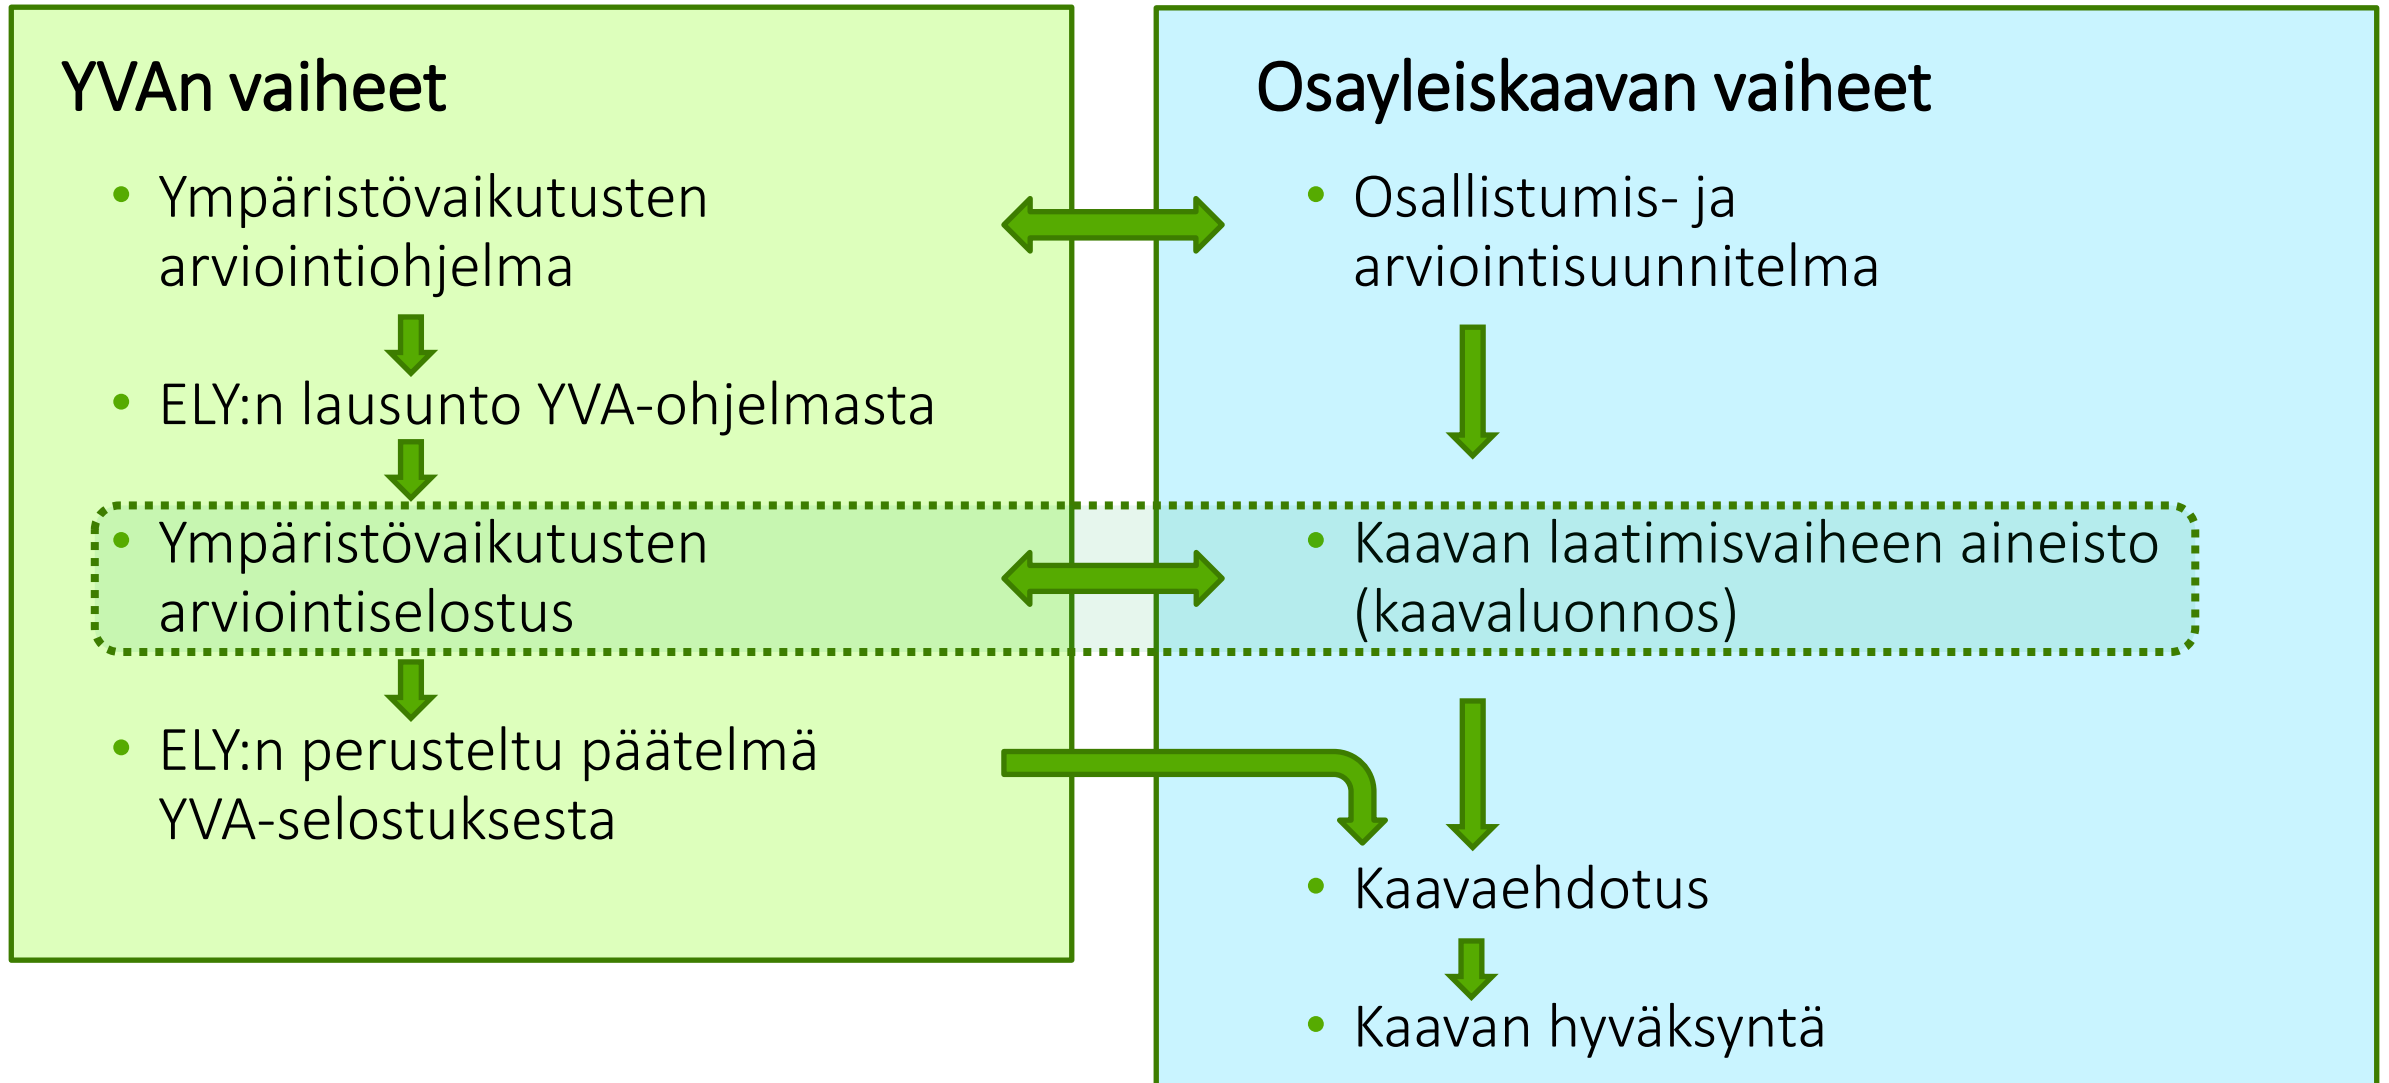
YVAn vaiheet

- Ympäristövaikutusten arviointiohjelma
- ELY:n lausunto YVA-ohjelmasta
- Ympäristövaikutusten arviointiselostus
- ELY:n perusteltu päätelmä YVA-selostuksesta

Osayleiskaavan vaiheet

- Osallistumis- ja arviointisuunnitelma
- Kaavan laatimisvaiheen aineisto (kaavaluonnos)
- Kaavaehdotus
- Kaavan hyväksyntä